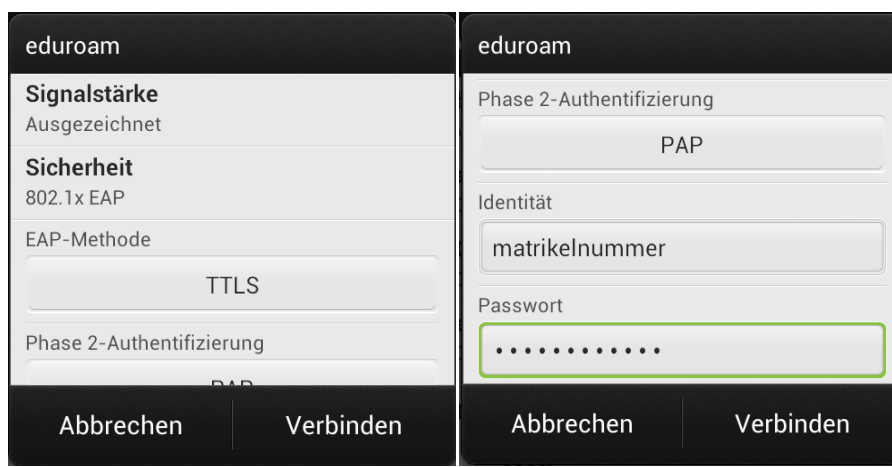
eduroam

Signalstärke
Ausgezeichnet

Sicherheit
802.1x EAP

EAP-Methode

TTLS

Phase 2-Authentifizierung

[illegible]

Abbrechen

Verbinden

eduroam

Phase 2-Authentifizierung

PAP

Identität

matrikelnummer

Passwort

••••••••••••

Abbrechen

Verbinden